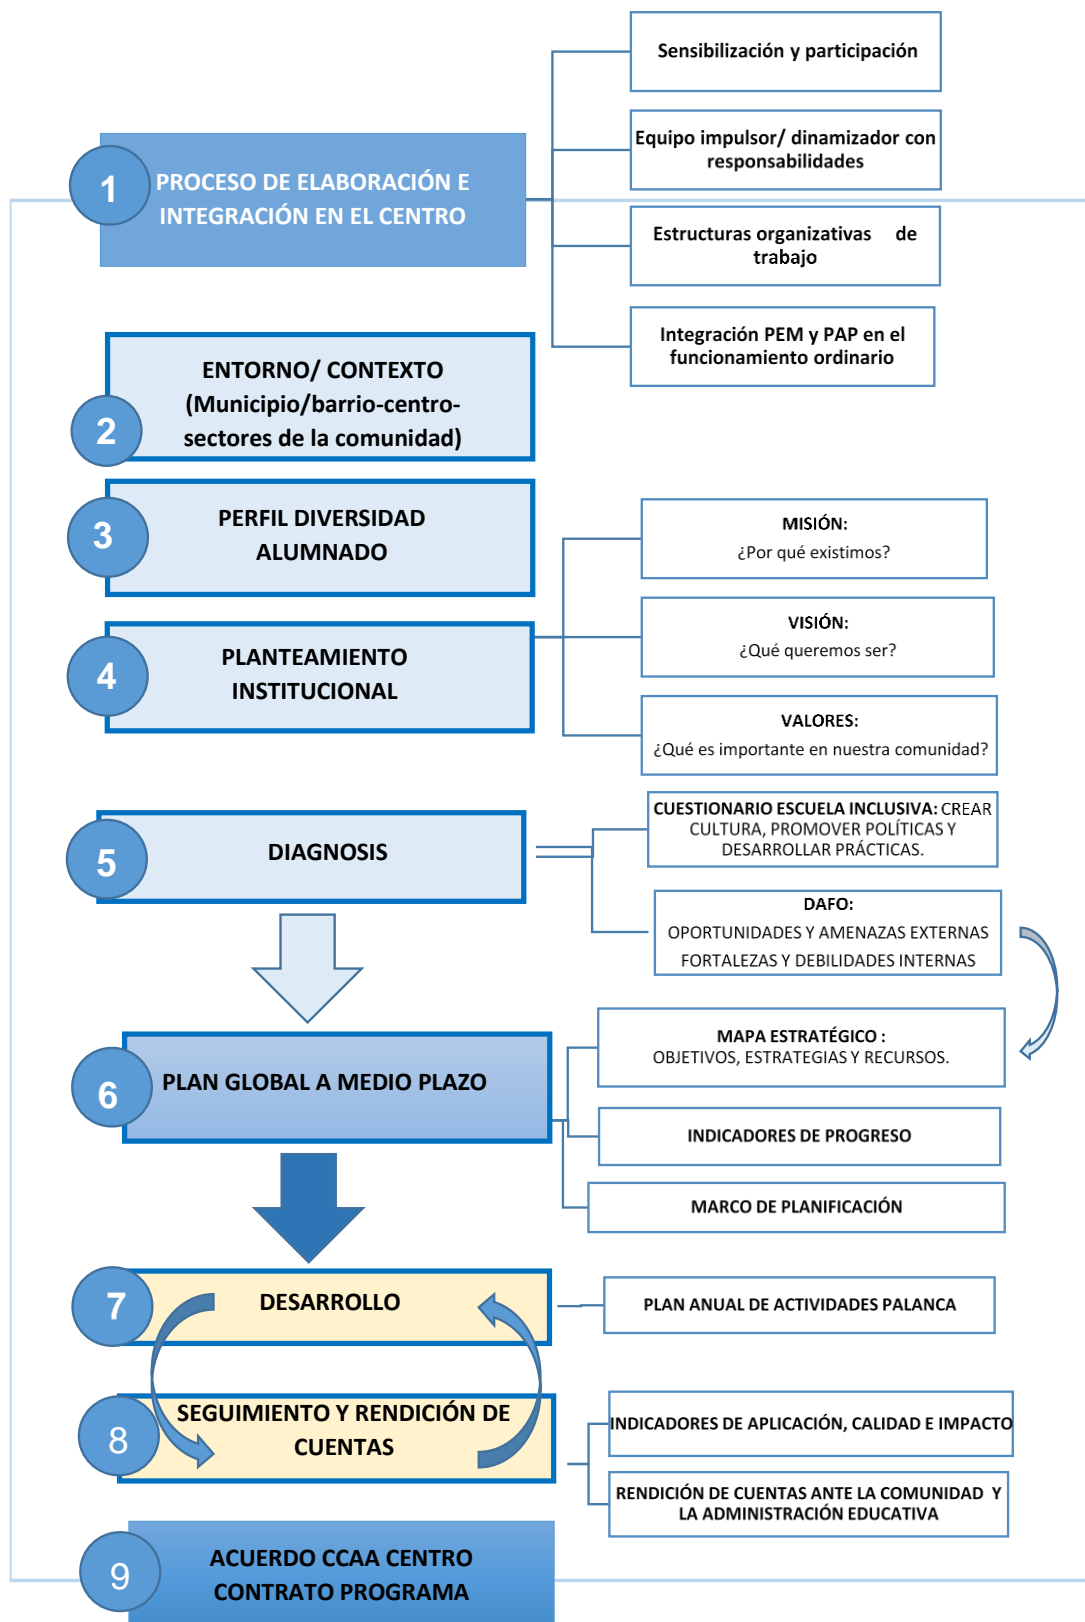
1 PROCESO DE ELABORACIÓN E INTEGRACIÓN EN EL CENTRO

Sensibilización y participación

Equipo impulsor/ dinamizador con responsabilidades

Estructuras organizativas de trabajo

Integración PEM y PAP en el funcionamiento ordinario

2 ENTORNO/ CONTEXTO (Municipio/barrio-centro-sectores de la comunidad)

3 PERFIL DIVERSIDAD ALUMNADO

4 PLANTEAMIENTO INSTITUCIONAL

MISIÓN:
¿Por qué existimos?

VISIÓN:
¿Qué queremos ser?

VALORES:
¿Qué es importante en nuestra comunidad?

5 DIAGNOSIS

CUESTIONARIO ESCUELA INCLUSIVA: CREAR CULTURA, PROMOVER POLÍTICAS Y DESARROLLAR PRÁCTICAS.

DAFO:
OPORTUNIDADES Y AMENAZAS EXTERNAS
FORTALEZAS Y DEBILIDADES INTERNAS

6 PLAN GLOBAL A MEDIO PLAZO

MAPA ESTRATÉGICO :
OBJETIVOS, ESTRATEGIAS Y RECURSOS.

INDICADORES DE PROGRESO

MARCO DE PLANIFICACIÓN

7 DESARROLLO

PLAN ANUAL DE ACTIVIDADES PALANCA

8 SEGUIMIENTO Y RENDICIÓN DE CUENTAS

INDICADORES DE APLICACIÓN, CALIDAD E IMPACTO

RENDICIÓN DE CUENTAS ANTE LA COMUNIDAD Y LA ADMINISTRACIÓN EDUCATIVA

9 ACUERDO CCAA CENTRO CONTRATO PROGRAMA